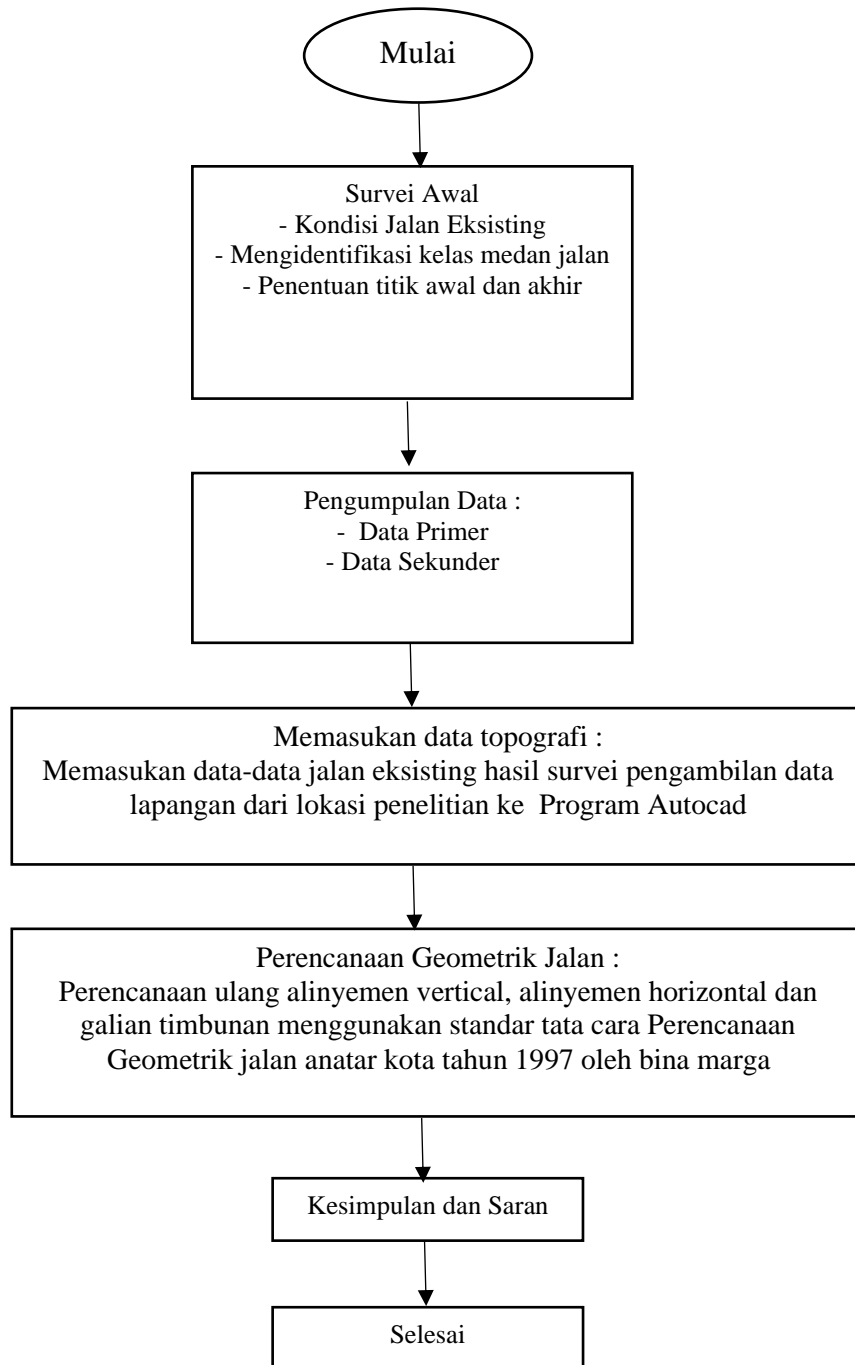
Mulai

Survei Awal
- Kondisi Jalan Eksisting
- Mengidentifikasi kelas medan jalan
- Penentuan titik awal dan akhir

Pengumpulan Data :
- Data Primer
- Data Sekunder

Memasukan data topografi :
Memasukan data-data jalan eksisting hasil survei pengambilan data lapangan dari lokasi penelitian ke Program Autocad

Perencanaan Geometrik Jalan :
Perencanaan ulang alinyemen vertical, alinyemen horizontal dan galian timbunan menggunakan standar tata cara Perencanaan Geometrik jalan anatar kota tahun 1997 oleh bina marga

Kesimpulan dan Saran

Selesai